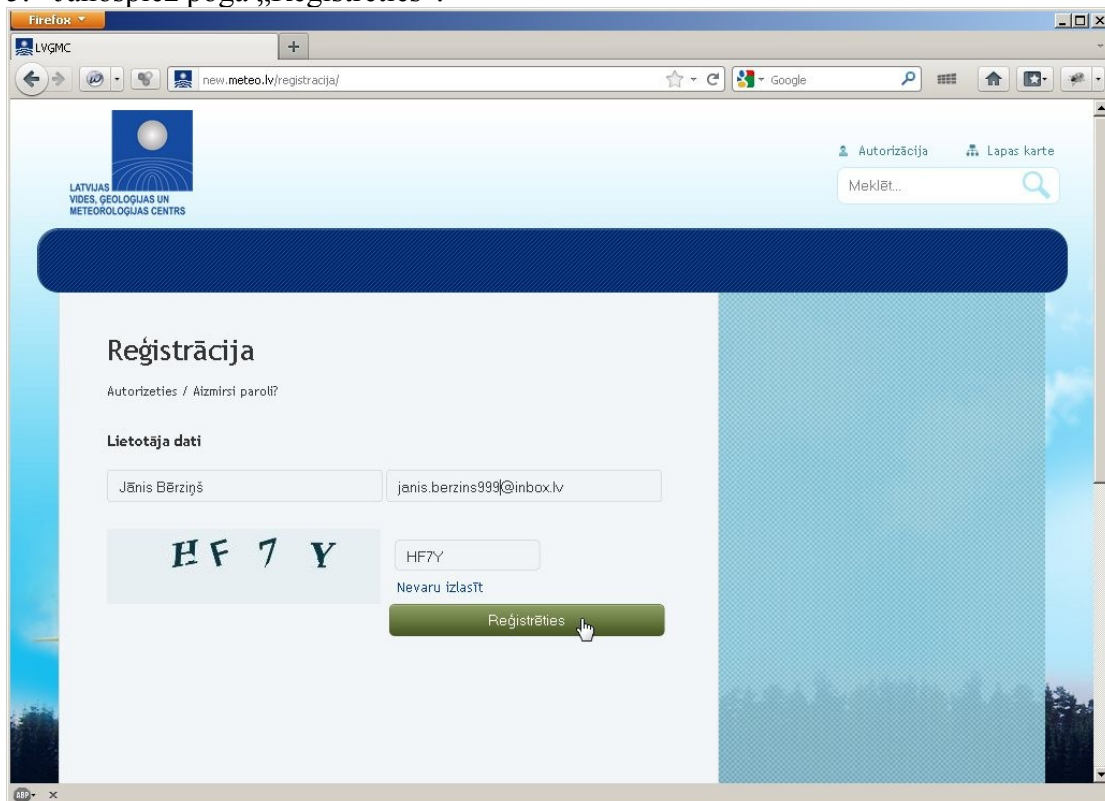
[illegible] poga „Reģistrēties".

Firefox
LVGMC
new.meteo.lv/registracija/
Google

LATVIJAS VIDES, ĢEOLOĢIJAS UN METEOROLOĢIJAS CENTRS

Autorizācija
Lapas karte
Meklēt..

Reģistrācija

Autorizeties / Aizmirsi paroli?

Lietotāja dati

Jānis Bērziņš
janis.berzins999@inbox.lv

HF 7 Y
HF7Y
Nevaru izlasīt
Reģistrēties